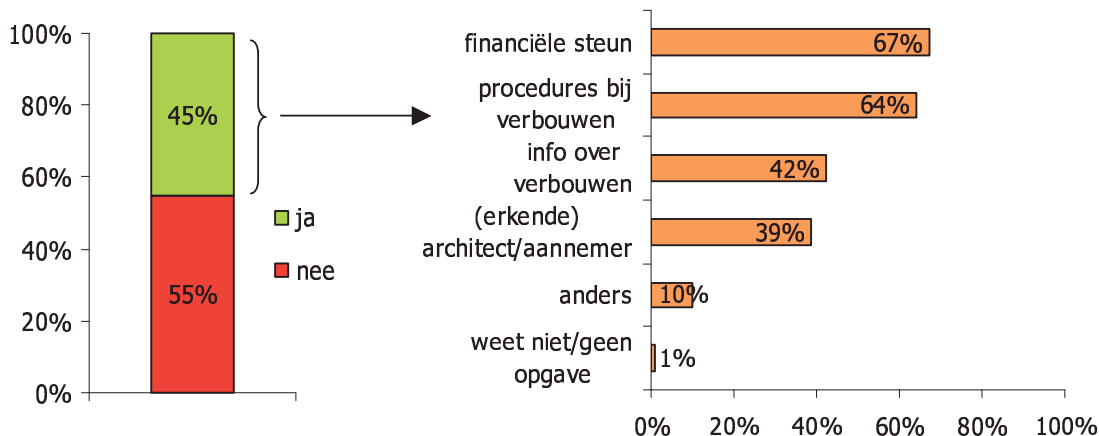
100%
80%
60%
40%
20%
0%

45%
55%

ja
nee

financiële steun 67%
procedures bij verbouwen 64%
info over verbouwen 42%
(erkende) architect/aannemer 39%
anders 10%
weet niet/geen opgave 1%

0% 20% 40% 60% 80% 100%